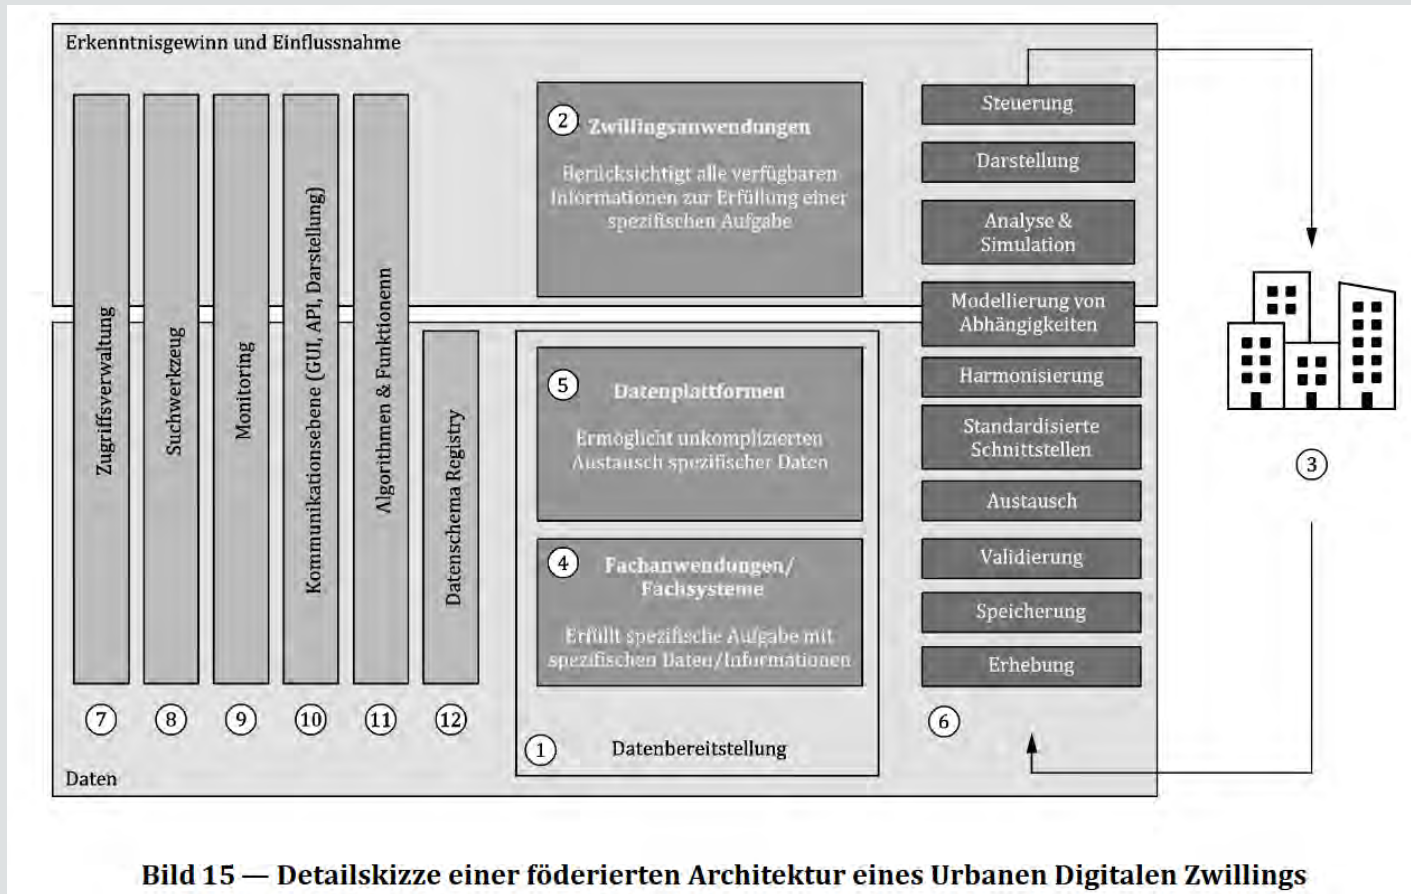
Erkenntnisgewinn und Einflussnahme

Zugriffsverwaltung
Suchwerkzeug
Monitoring
Kommunikationsebene (GUI, API, Darstellung)
Algorithmen & Funktionenn
Datenschema Registry

2 Zwillingsanwendungen
Berücksichtigt alle verfügbaren Informationen zur Erfüllung einer spezifischen Aufgabe

Steuerung
Darstellung
Analyse & Simulation
Modellierung von Abhängigkeiten
Harmonisierung
Standardisierte Schnittstellen
Austausch
Validierung
Speicherung
Erhebung

5 Datenplattformen
Ermöglicht unkomplizierten Austausch spezifischer Daten

4 Fachanwendungen/ Fachsysteme
Erfüllt spezifische Aufgabe mit spezifischen Daten/Informationen

3

7 8 9 10 11 12

6

1 Datenbereitstellung

Daten

Bild 15 — Detailskizze einer föderierten Architektur eines Urbanen Digitalen Zwillings